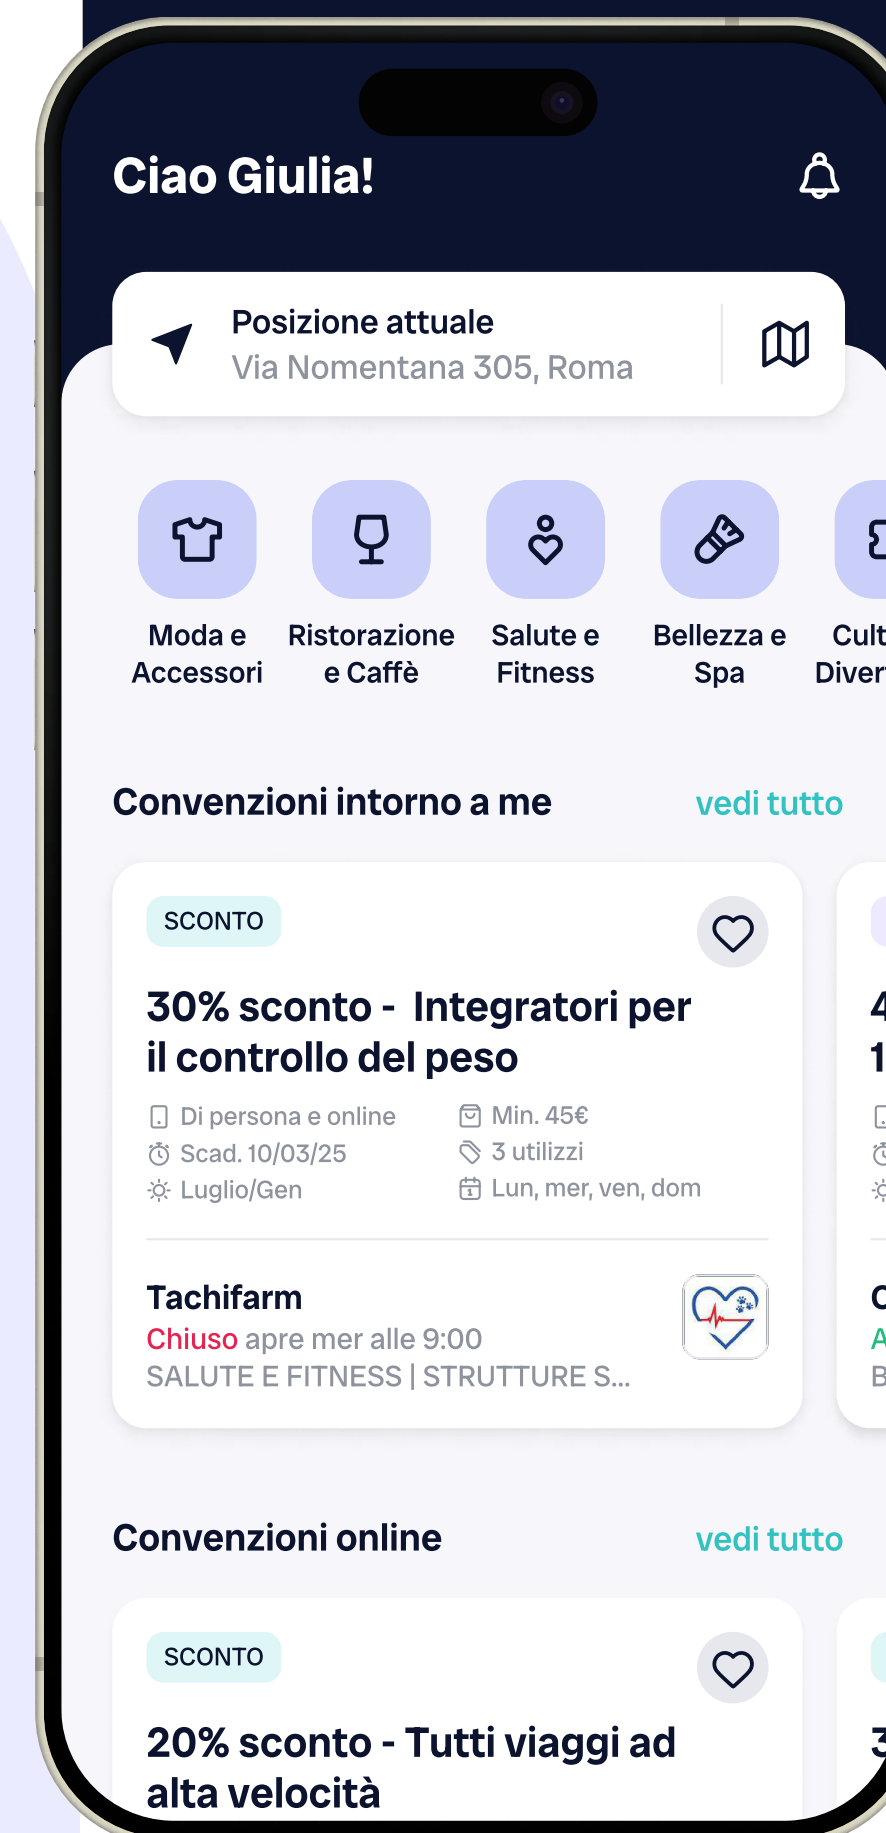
Ciao Giulia!

Posizione attuale
Via Nomentana 305, Roma

Moda e Accessori
Ristorazione e Caffè
Salute e Fitness
Bellezza e Spa
Cult Diver

Convenzioni intorno a me
vedi tutto

SCONTO
30% sconto - Integratori per il controllo del peso
Di persona e online
Scad. 10/03/25
Luglio/Gen
Min. 45€
3 utilizzi
Lun, mer, ven, dom

Tachifarm
Chiuso apre mer alle 9:00
SALUTE E FITNESS | STRUTTURE S...

Convenzioni online
vedi tutto

SCONTO
20% sconto - Tutti viaggi ad alta velocità